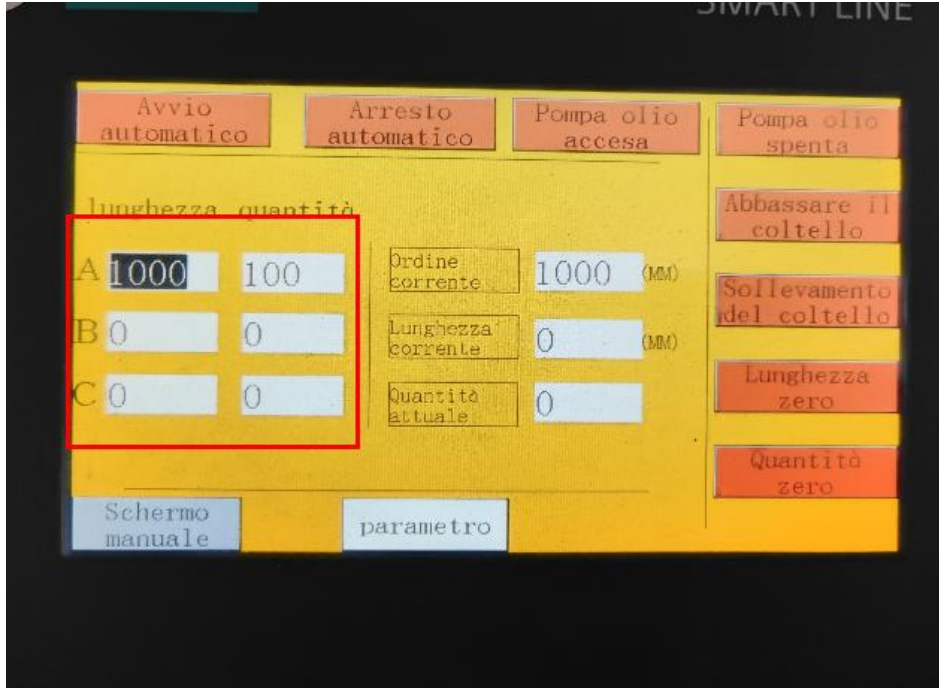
SMART LINE

Avvio automatico

Arresto automatico

Pompa olio accesa

Pompa olio spenta

lunghezza quantità

Abbassare il coltello

A 1000 100

Ordine corrente 1000 (MM)

Sollevamento del coltello

B 0 0

Lunghezza corrente 0 (MM)

Lunghezza zero

C 0 0

Quantità attuale 0

Quantità zero

Schermo manuale

parametro